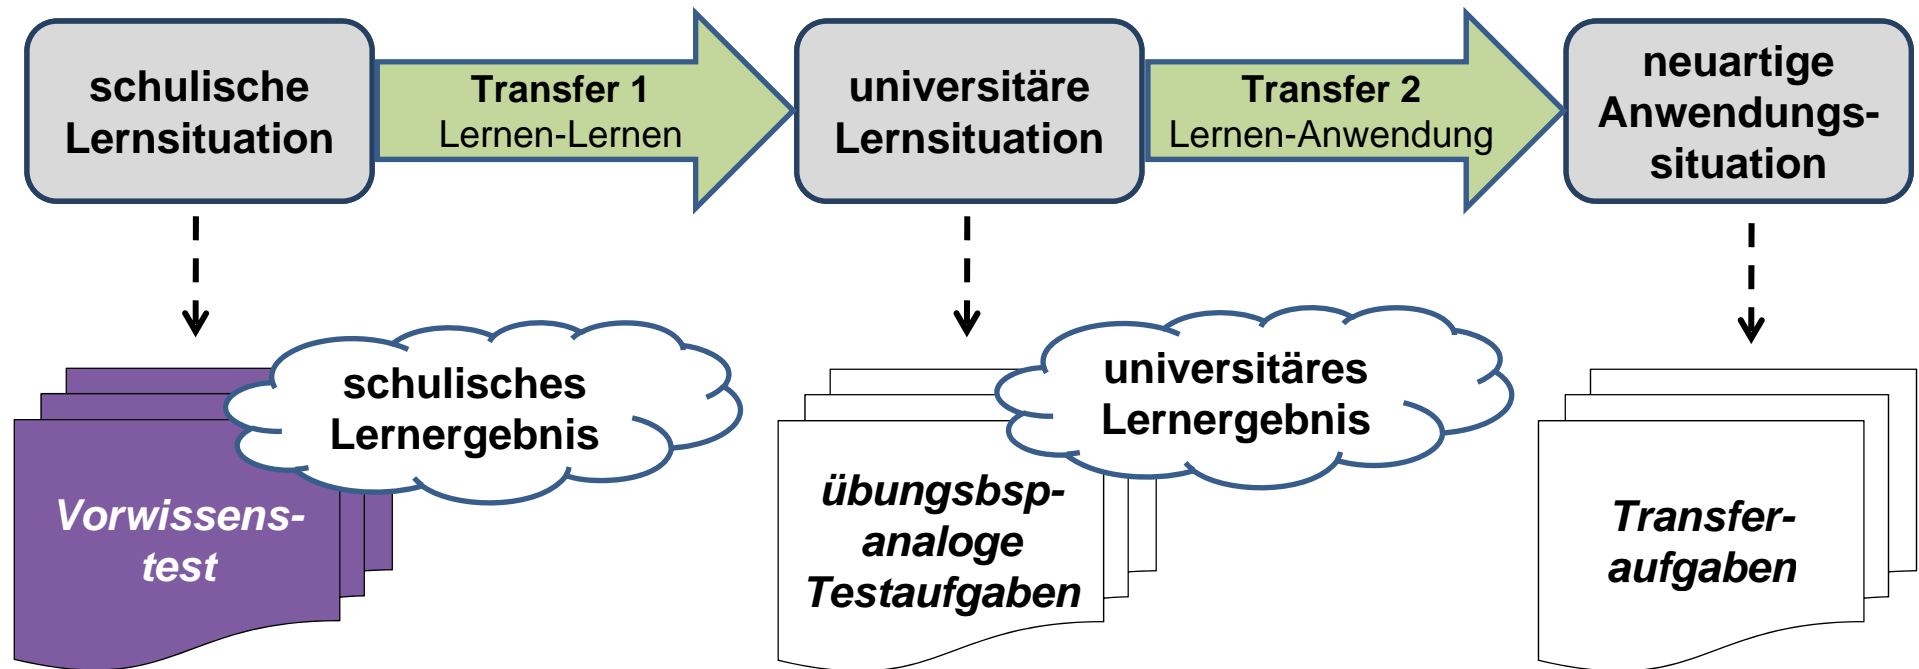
schulische Lernsituation

Transfer 1
Lernen-Lernen

universitäre Lernsituation

Transfer 2
Lernen-Anwendung

neuartige Anwendungssituation

schulisches Lernergebnis

Vorwissenstest

universitäres Lernergebnis

übungsbsp-analoge Testaufgaben

Transferaufgaben